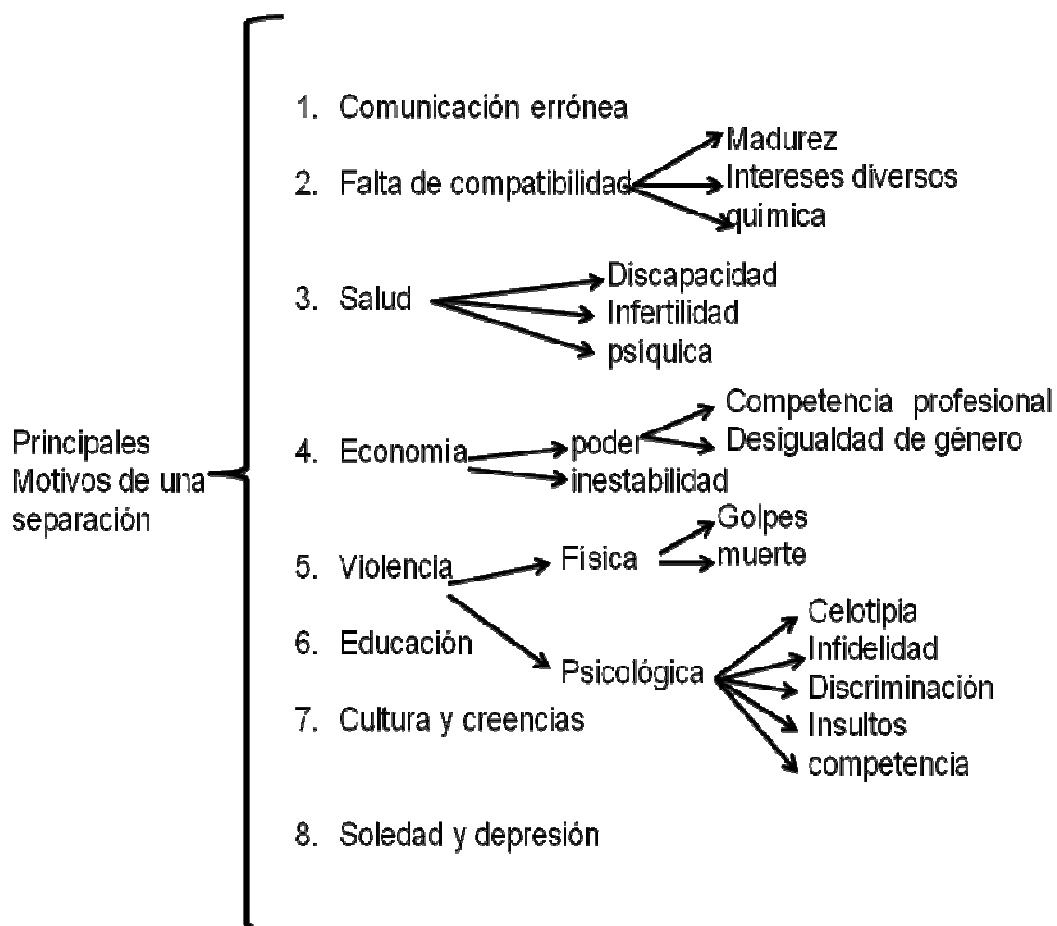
Principales Motivos de una separación

1. Comunicación errónea

2. Falta de compatibilidad
Madurez
Intereses diversos
quimica

3. Salud
Discapacidad
Infertilidad
psiquica

4. Economia
poder
Competencia profesional
Desigualdad de género
inestabilidad

5. Violencia
Física
Golpes
muerte
Psicológica
Celotipia
Infidelidad
Discriminación
Insultos
competencia

6. Educación

7. Cultura y creencias

8. Soledad y depresión